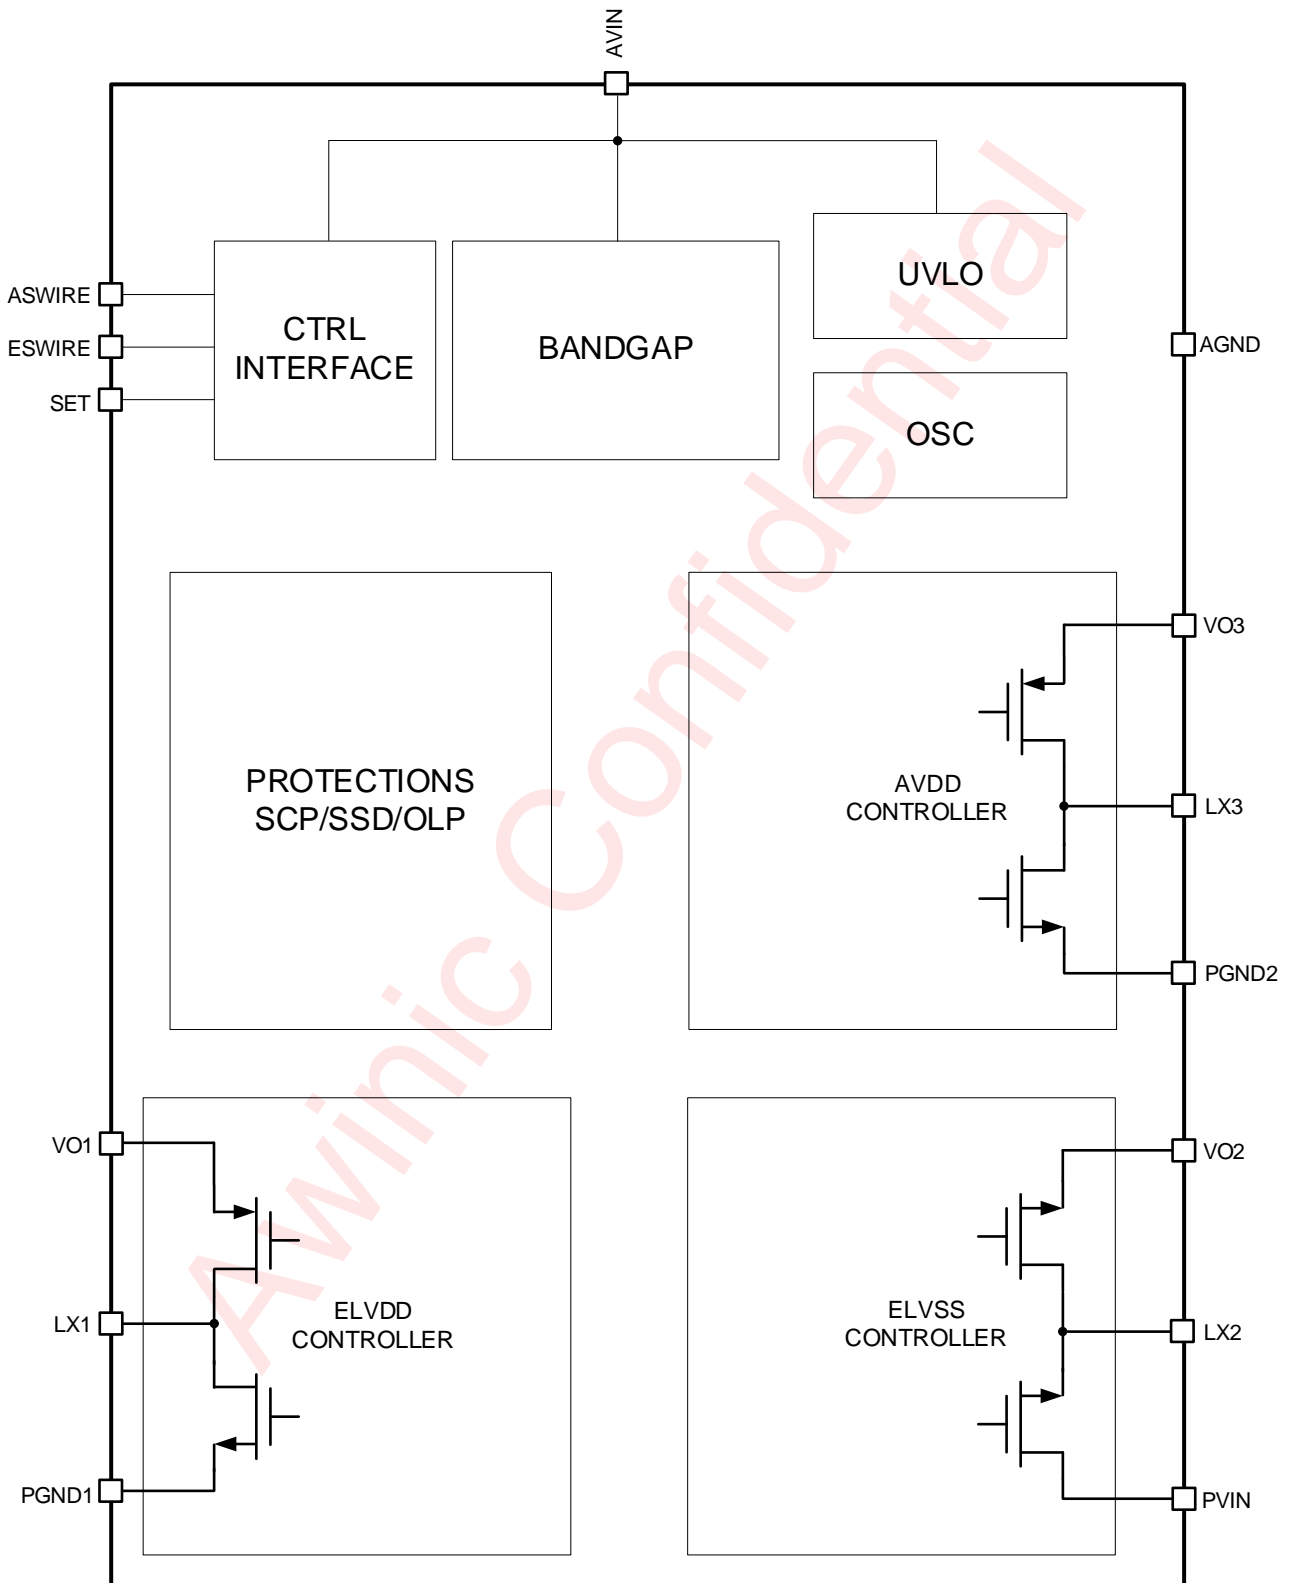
AVIN

ASWIRE
ESWIRE
SET

CTRL INTERFACE

BANDGAP

UVLO

AGND

OSC

PROTECTIONS SCP/SSD/OLP

AVDD CONTROLLER

VO3
LX3
PGND2

VO1
LX1
PGND1

ELVDD CONTROLLER

ELVSS CONTROLLER

VO2
LX2
PVIN

Awinic Confidential